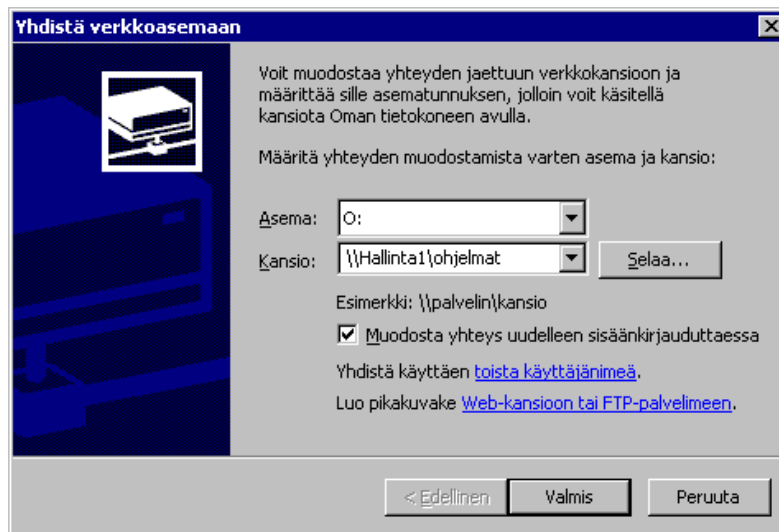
Yhdistä verkkoasemaan

Voit muodostaa yhteyden jaettuun verkkokansioon ja määrittää sille asematunnuksen, jolloin voit käsitellä kansiota Oman tietokoneen avulla.

Määritä yhteyden muodostamista varten asema ja kansio:

Asema: O:

Kansio: \\Hallinta1\ohjelmat

Selaa...

Esimerkki: \\palvelin\kansio

Muodosta yhteys uudelleen sisäänkirjauduttaessa

Yhdistä käyttäen toista käyttäjänimeä.

Luo pikakuvake Web-kansioon tai FTP-palvelimeen.

< Edellinen

Valmis

Peruuta